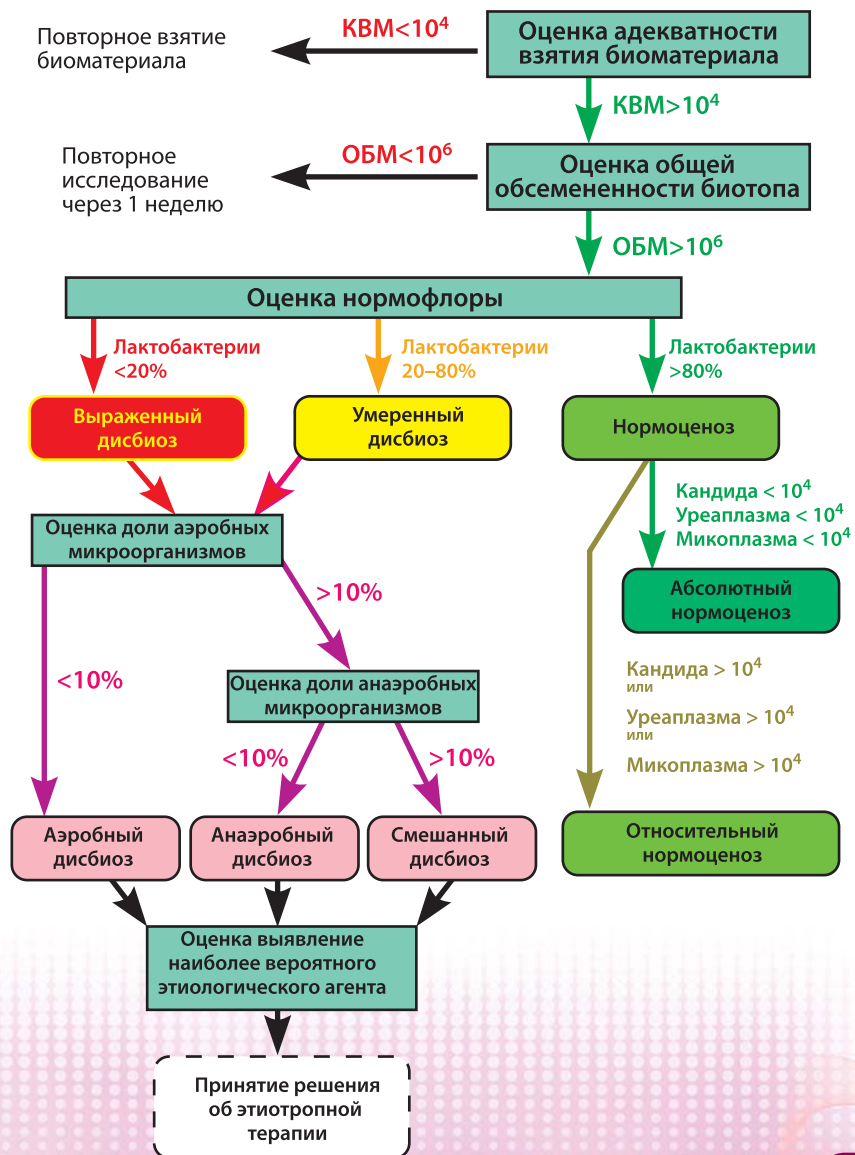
Повторное взятие биоматериала

КВМ<$10^4$

Оценка адекватности взятия биоматериала

КВМ>$10^4$

Повторное исследование через 1 неделю

ОБМ<$10^6$

Оценка общей обсемененности биотопа

ОБМ>$10^6$

Оценка нормофлоры

Лактобактерии <20%

Лактобактерии 20–80%

Лактобактерии >80%

Выраженный дисбиоз

Умеренный дисбиоз

Нормоценоз

Кандида < $10^4$
Уреаплазма < $10^4$
Микоплазма < $10^4$

Абсолютный нормоценоз

Оценка доли аэробных микроорганизмов

>10%

<10%

Оценка доли анаэробных микроорганизмов

<10%

>10%

Кандида > $10^4$
или
Уреаплазма > $10^4$
или
Микоплазма > $10^4$

Аэробный дисбиоз

Анаэробный дисбиоз

Смешанный дисбиоз

Относительный нормоценоз

Оценка выявление наиболее вероятного этиологического агента

Принятие решения об этиотропной терапии